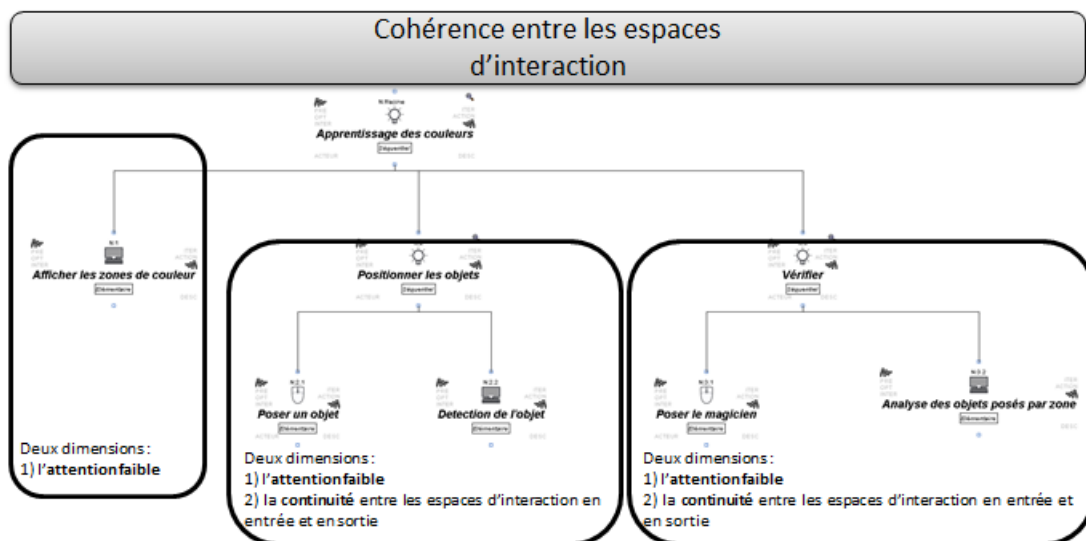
Cohérence entre les espaces d'interaction

N:Racine
Apprentissage des couleurs
Séquentiel
ACTEUR
DESC

N:1
Afficher les zones de couleur
Elémentaire

Positionner les objets
Séquentiel
ACTEUR
DESC

Vérifier
Séquentiel
ACTEUR
DESC

N:2.1
Poser un objet
Elémentaire

N:2.2
Detection de l'objet
Elémentaire

N:3.1
Poser le magicien
Elémentaire

N:3.2
Analyse des objets posés par zone
Elémentaire

Deux dimensions :
1) l'attentionfaible

Deux dimensions :
1) l'attentionfaible
2) la continuité entre les espaces d'interaction en entrée et en sortie

Deux dimensions :
1) l'attentionfaible
2) la continuité entre les espaces d'interaction en entrée et en sortie